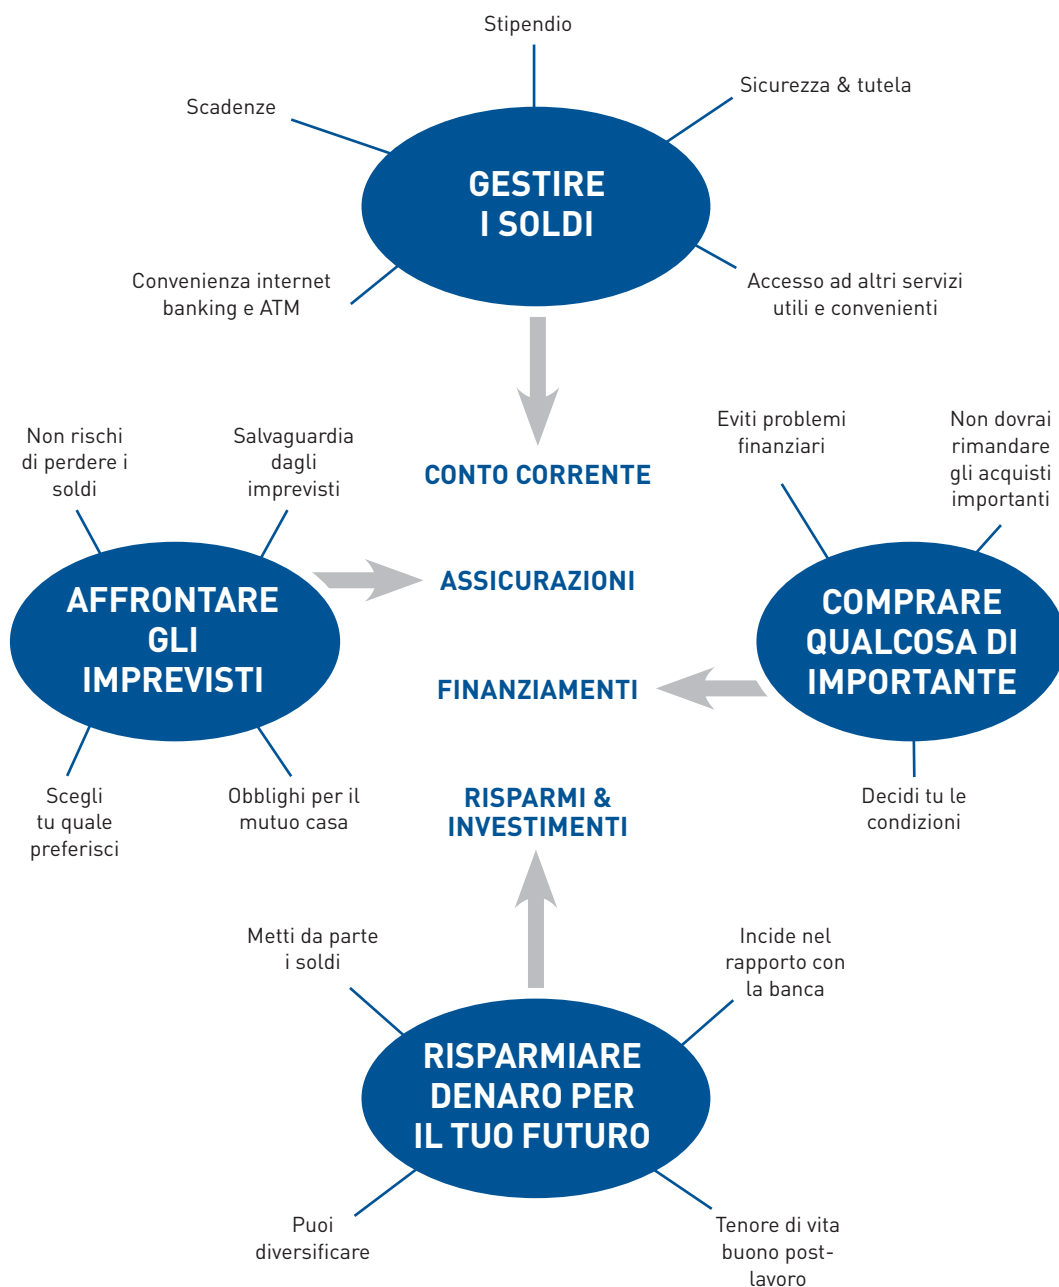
Stipendio

Scadenze

Sicurezza & tutela

GESTIRE I SOLDI

Convenienza internet banking e ATM

Accesso ad altri servizi utili e convenienti

Non rischi di perdere i soldi

Salvaguardia dagli imprevisti

CONTO CORRENTE

Eviti problemi finanziari

Non dovrai rimandare gli acquisti importanti

AFFRONTARE GLI IMPREVISTI

ASSICURAZIONI

COMPRARE QUALCOSA DI IMPORTANTE

FINANZIAMENTI

Scegli tu quale preferisci

Obblighi per il mutuo casa

RISPARMI & INVESTIMENTI

Decidi tu le condizioni

Metti da parte i soldi

Incide nel rapporto con la banca

RISPARMIARE DENARO PER IL TUO FUTURO

Puoi diversificare

Tenore di vita buono post-lavoro